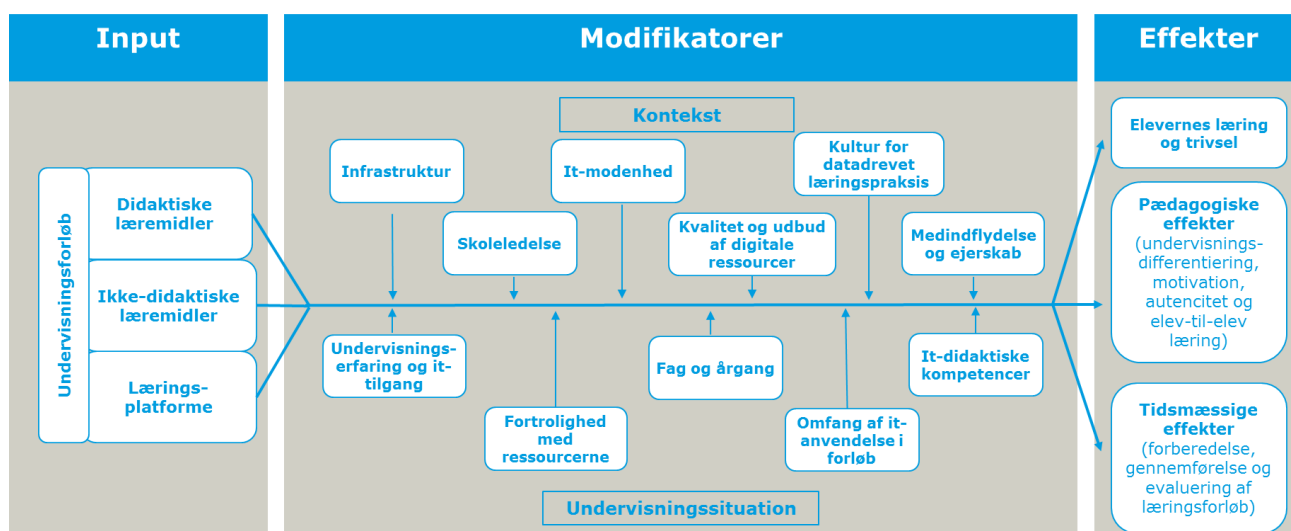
Input

Modifikatorer

Effekter

Undervisningsforløb

Didaktiske læremidler

Ikke-didaktiske læremidler

Læringsplatforme

Kontekst

Infrastruktur

It-modenhed

Kultur for datadrevet læringspraksis

Skoleledelse

Kvalitet og udbud af digitale ressourcer

Medindflydelse og ejerskab

Undervisningserfaring og it-tilgang

Fag og årgang

It-didaktiske kompetencer

Fortrolighed med ressourcerne

Omfang af it-anvendelse i forløb

Undervisningssituation

Elevernes læring og trivsel

Pædagogiske effekter (undervisningsdifferentiering, motivation, autencitet og elev-til-elev læring)

Tidsmæssige effekter (forberedelse, gennemførelse og evaluering af læringsforløb)